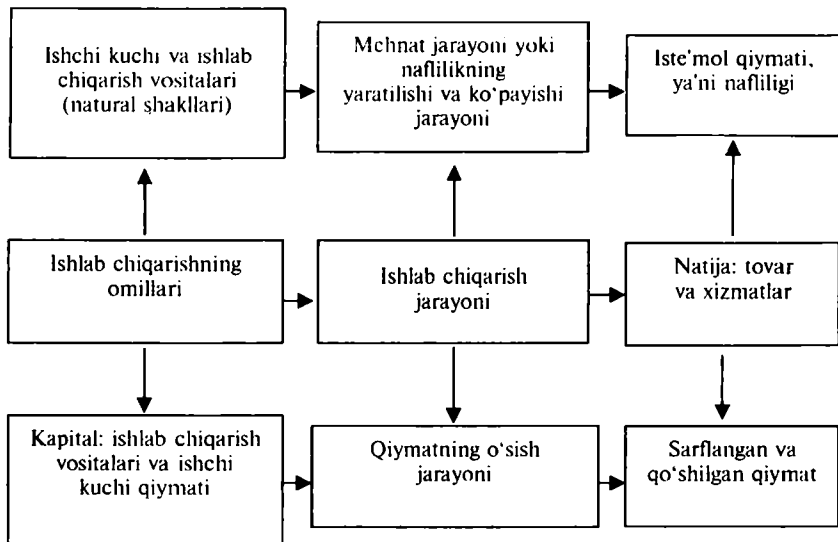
Ishchi kuchi va ishlab chiqarish vositalari (natural shakllari)

Mehnat jarayoni yoki naflilikning yaratilishi va ko'payishi jarayoni

Iste'mol qiymati, ya'ni nafliligi

Ishlab chiqarishning omillari

Ishlab chiqarish jarayoni

Natija: tovar va xizmatlar

Kapital: ishlab chiqarish vositalari va ishchi kuchi qiymati

Qiymatning o'sish jarayoni

Sarflangan va qo'shilgan qiymat